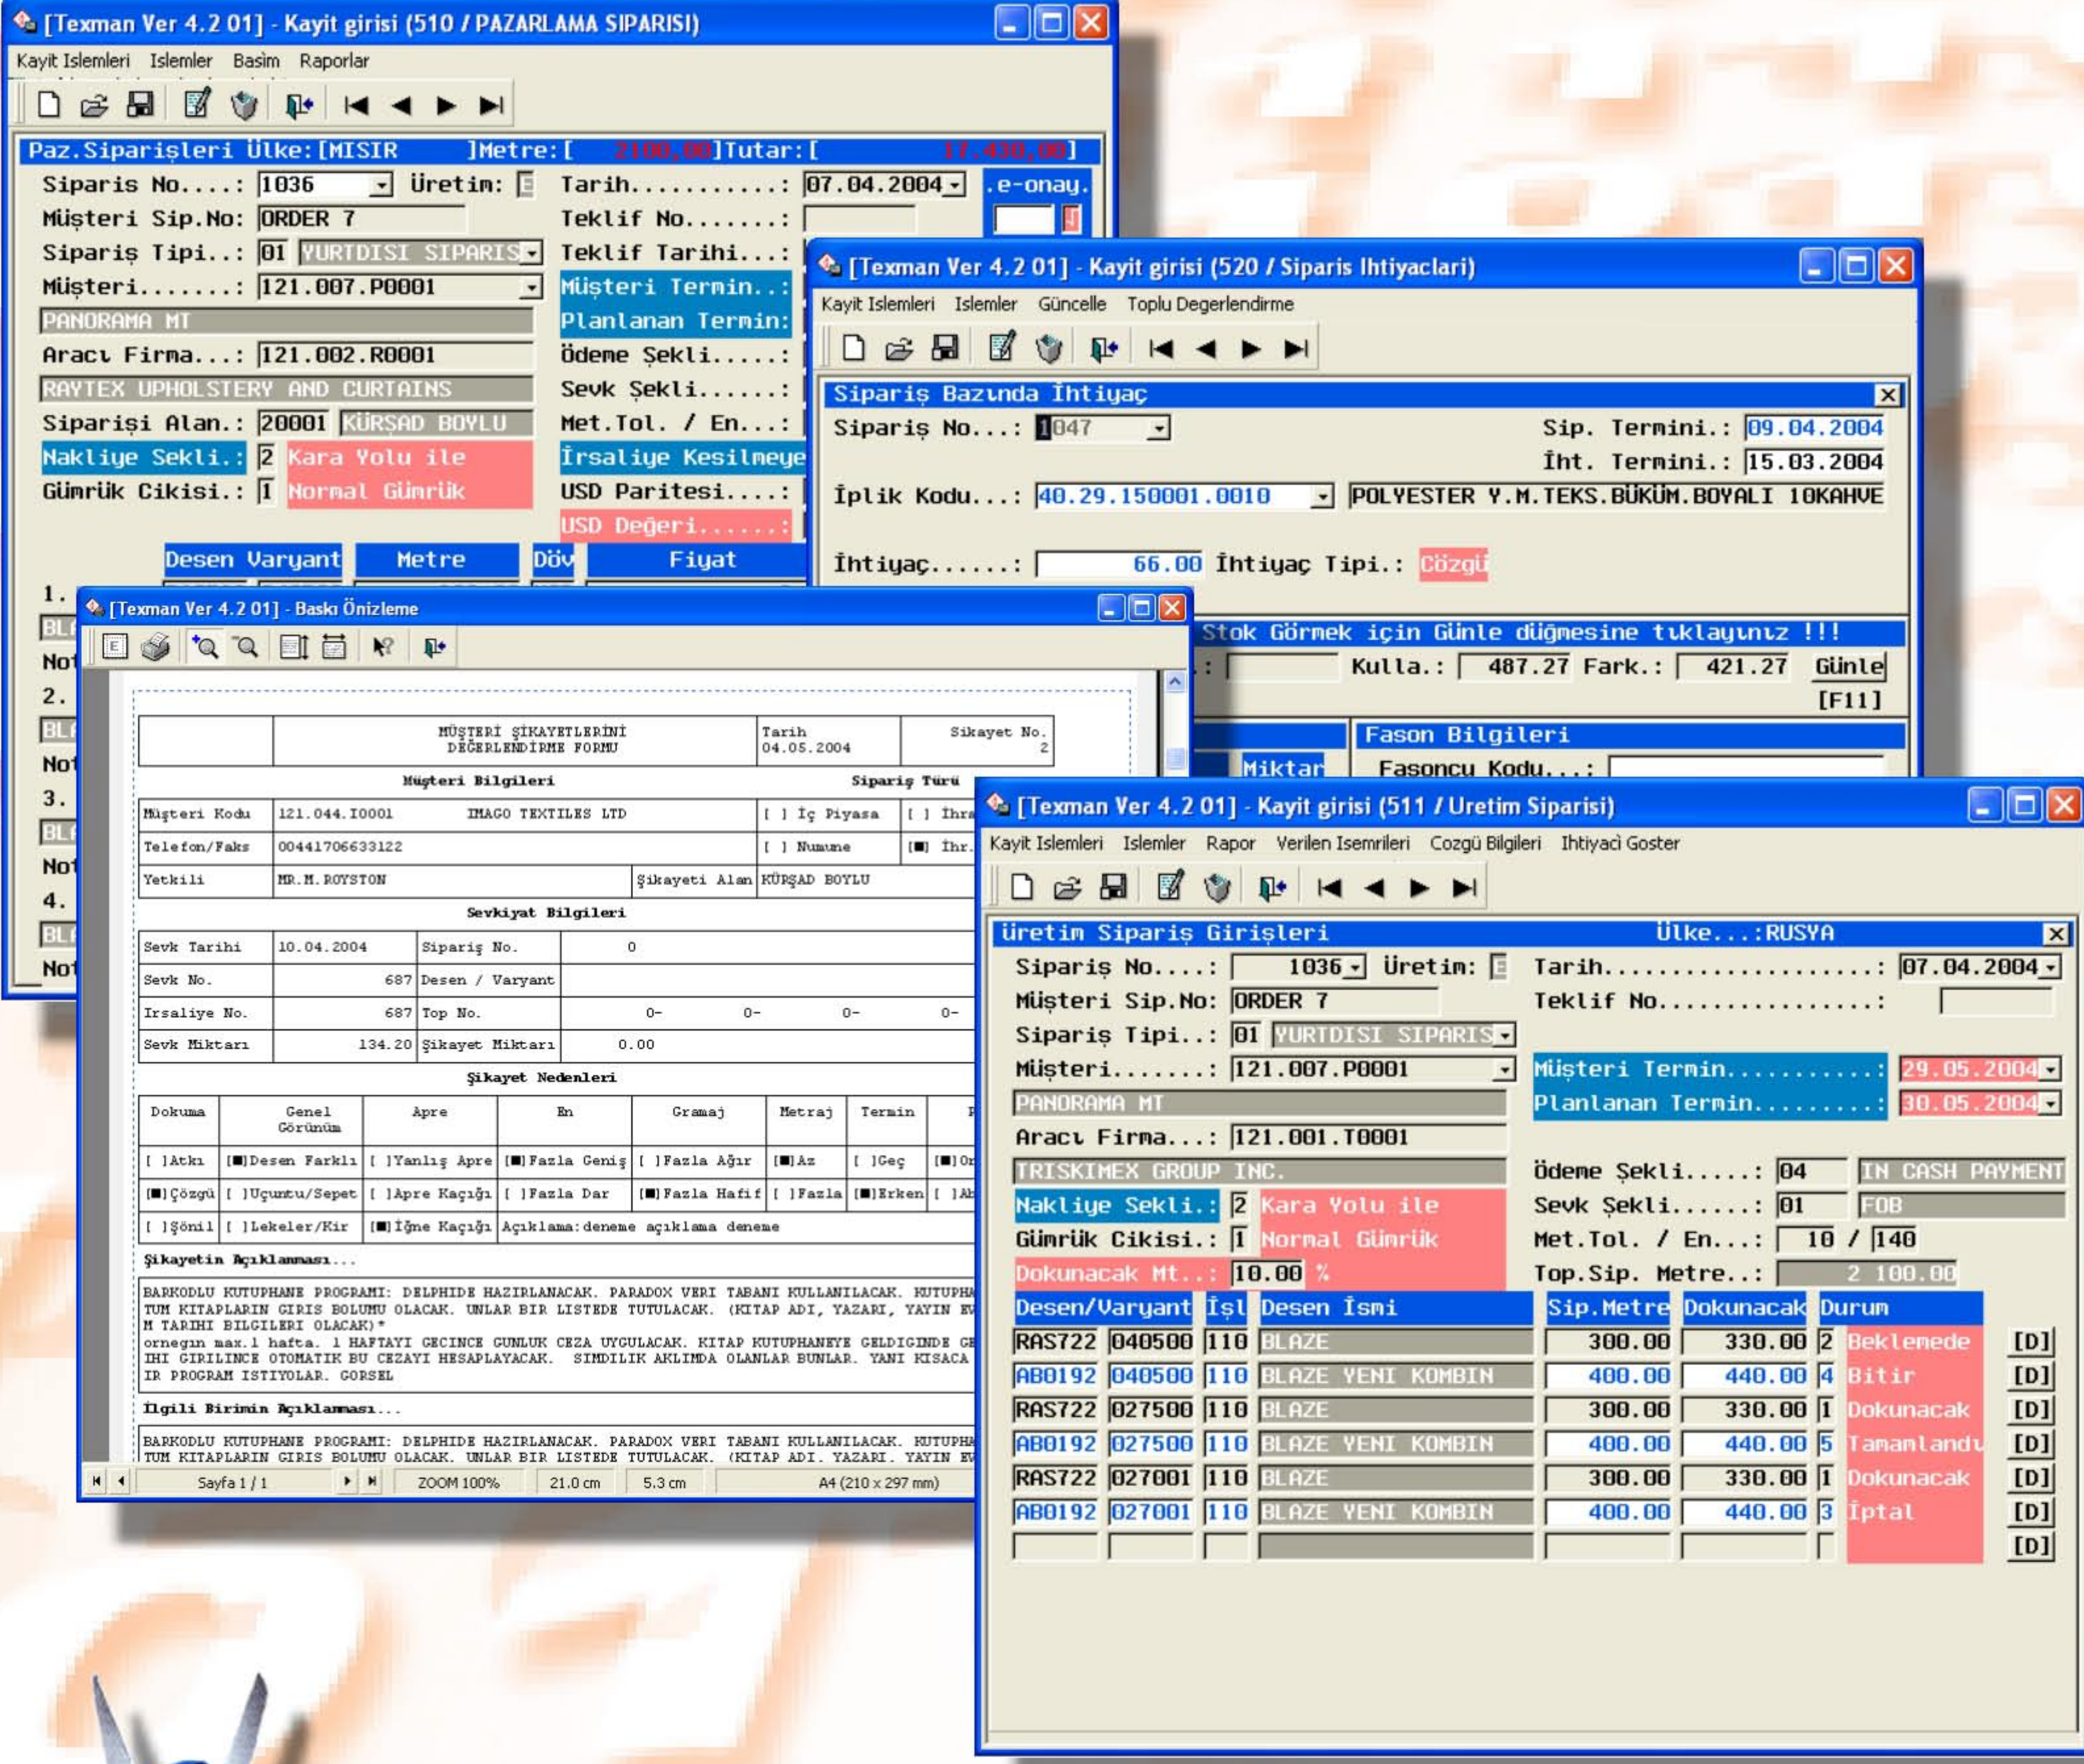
[Texman Ver 4.2 01] - Kayit girisi (510 / PAZARLAMA SIPARISI)

Kayit Islemleri Islemler Basim Raporlar

Paz.Siparişleri Ülke:[MISIR ]Metre:[ 2100,00]Tutar:[ 17.430,00]

Siparis No....: 1036 Üretim: Tarih..........: 07.04.2004 .e-onay.
Müşteri Sip.No: ORDER 7 Teklif No.......:
Sipariş Tipi..: 01 YURTDISI SIPARIS Teklif Tarihi...:
Müşteri.......: 121.007.P0001 Müşteri Termin..:
PANORAMA MT Planlanan Termin:
Aracı Firma...: 121.002.R0001 Ödeme Şekli.....:
RAYTEX UPHOLSTERY AND CURTAINS Sevk Şekli......:
Siparişi Alan.: 20001 KÜRŞAD BOYLU Met.Tol. / En...:
Nakliye Sekli.: 2 Kara Yolu ile İrsaliye Kesilmeye
Gümrük Cikisi.: 1 Normal Gümrük USD Paritesi....:
USD Değeri......:

Desen Varyant Metre Döv Fiyat

1.
BLA
Not
2.
BLA
Not
3.
BLA
Not
4.
BLA
Not

[Texman Ver 4.2 01] - Kayit girisi (520 / Siparis Ihtiyaclari)

Kayit Islemleri Islemler Güncelle Toplu Degerlendirme

Sipariş Bazında İhtiyaç

Sipariş No...: 1047 Sip. Termini.: 09.04.2004
İht. Termini.: 15.03.2004
İplik Kodu...: 40.29.150001.0010 POLYESTER Y.M.TEKS.BÜKÜM.BOYALI 10KAHVE

İhtiyaç......: 66.00 İhtiyaç Tipi.: Çözgü

Stok Görmek için Günle düğmesine tıklayınız !!!
: Kulla.: 487.27 Fark.: 421.27 Günle
[F11]
Fason Bilgileri
Miktar Fasoncu Kodu...:

[Texman Ver 4.2 01] - Baskı Önizleme

| | MÜŞTERİ ŞİKAYETLERİNİ DEĞERLENDİRME FORMU | Tarih 04.05.2004 | Sikayet No. 2 |
|---|---|---|---|

Müşteri Bilgileri Sipariş Türü

| Müşteri Kodu | 121.044.I0001 IMAGO TEXTILES LTD | [ ] İç Piyasa | [ ] İhra |
|---|---|---|---|
| Telefon/Faks | 00441706633122 | [ ] Numune | [■] İhr. |
| Yetkili | MR.M.ROYSTON Şikayeti Alan | KÜRŞAD BOYLU | |

Sevkiyat Bilgileri

| Sevk Tarihi | 10.04.2004 | Sipariş No. | 0 |
|---|---|---|---|
| Sevk No. | 687 | Desen / Varyant | |
| Irsaliye No. | 687 | Top No. | 0- 0- 0- 0- |
| Sevk Miktarı | 134.20 | Şikayet Miktarı | 0.00 |

Şikayet Nedenleri

| Dokuma | Genel Görünüm | Apre | En | Gramaj | Metraj | Termin | F |
|---|---|---|---|---|---|---|---|
| [ ]Atkı | [■]Desen Farklı | [ ]Yanlış Apre | [■]Fazla Geniş | [ ]Fazla Ağır | [■]Az | [ ]Geç | [■]Or |
| [■]Çözgü | [ ]Uçuntu/Sepet | [ ]Apre Kaçığı | [ ]Fazla Dar | [■]Fazla Hafif | [ ]Fazla | [■]Erken | [ ]Ab |
| [ ]Şönil | [ ]Lekeler/Kir | [■]İğne Kaçığı | Açıklama:deneme açıklama deneme | | | | |

Şikayetin Açıklanması...

BARKODLU KUTUPHANE PROGRAMI: DELPHIDE HAZIRLANACAK. PARADOX VERI TABANI KULLANILACAK. KUTUPHA TUM KITAPLARIN GIRIS BOLUMU OLACAK. UNLAR BIR LISTEDE TUTULACAK. (KITAP ADI, YAZARI, YAYIN EV M TARIHI BILGILERI OLACAK)* ornegın max.1 hafta. 1 HAFTAYI GECINCE GUNLUK CEZA UYGULACAK. KITAP KUTUPHANEYE GELDIGINDE GE IHI GIRILINCE OTOMATIK BU CEZAYI HESAPLAYACAK. SIMDILIK AKLIMDA OLANLAR BUNLAR. YANI KISACA IR PROGRAM ISTIYOLAR. GORSEL

Ilgili Birimin Açıklaması...

BARKODLU KUTUPHANE PROGRAMI: DELPHIDE HAZIRLANACAK. PARADOX VERI TABANI KULLANILACAK. KUTUPHA TUM KITAPLARIN GIRIS BOLUMU OLACAK. UNLAR BIR LISTEDE TUTULACAK. (KITAP ADI, YAZARI, YAYIN EV

Sayfa 1 / 1 ZOOM 100% 21.0 cm 5.3 cm A4 (210 x 297 mm)

[Texman Ver 4.2 01] - Kayit girisi (511 / Uretim Siparisi)

Kayit Islemleri Islemler Rapor Verilen Isemrileri Cozgü Bilgileri Ihtiyacı Goster

üretim Sipariş Girişleri Ülke...:RUSYA

Sipariş No....: 1036 Üretim: Tarih...................: 07.04.2004
Müşteri Sip.No: ORDER 7 Teklif No...............:
Sipariş Tipi..: 01 YURTDISI SIPARIS
Müşteri.......: 121.007.P0001 Müşteri Termin..........: 29.05.2004
PANORAMA MT Planlanan Termin.........: 30.05.2004
Aracı Firma...: 121.001.T0001
TRISKIMEX GROUP INC. Ödeme Şekli.....: 04 IN CASH PAYMENT
Nakliye Sekli.: 2 Kara Yolu ile Sevk Şekli......: 01 FOB
Gümrük Cikisi.: 1 Normal Gümrük Met.Tol. / En...: 10 / 140
Dokunacak Mt..: 10.00 % Top.Sip. Metre..: 2 100.00

| Desen/Varyant | | İşl | Desen İsmi | Sip.Metre | Dokunacak | Durum | |
|---|---|---|---|---|---|---|---|
| RAS722 | 040500 | 110 | BLAZE | 300.00 | 330.00 | 2 Beklemede | [D] |
| AB0192 | 040500 | 110 | BLAZE YENI KOMBIN | 400.00 | 440.00 | 4 Bitir | [D] |
| RAS722 | 027500 | 110 | BLAZE | 300.00 | 330.00 | 1 Dokunacak | [D] |
| AB0192 | 027500 | 110 | BLAZE YENI KOMBIN | 400.00 | 440.00 | 5 Tamamlandı | [D] |
| RAS722 | 027001 | 110 | BLAZE | 300.00 | 330.00 | 1 Dokunacak | [D] |
| AB0192 | 027001 | 110 | BLAZE YENI KOMBIN | 400.00 | 440.00 | 3 İptal | [D] |
| | | | | | | | [D] |